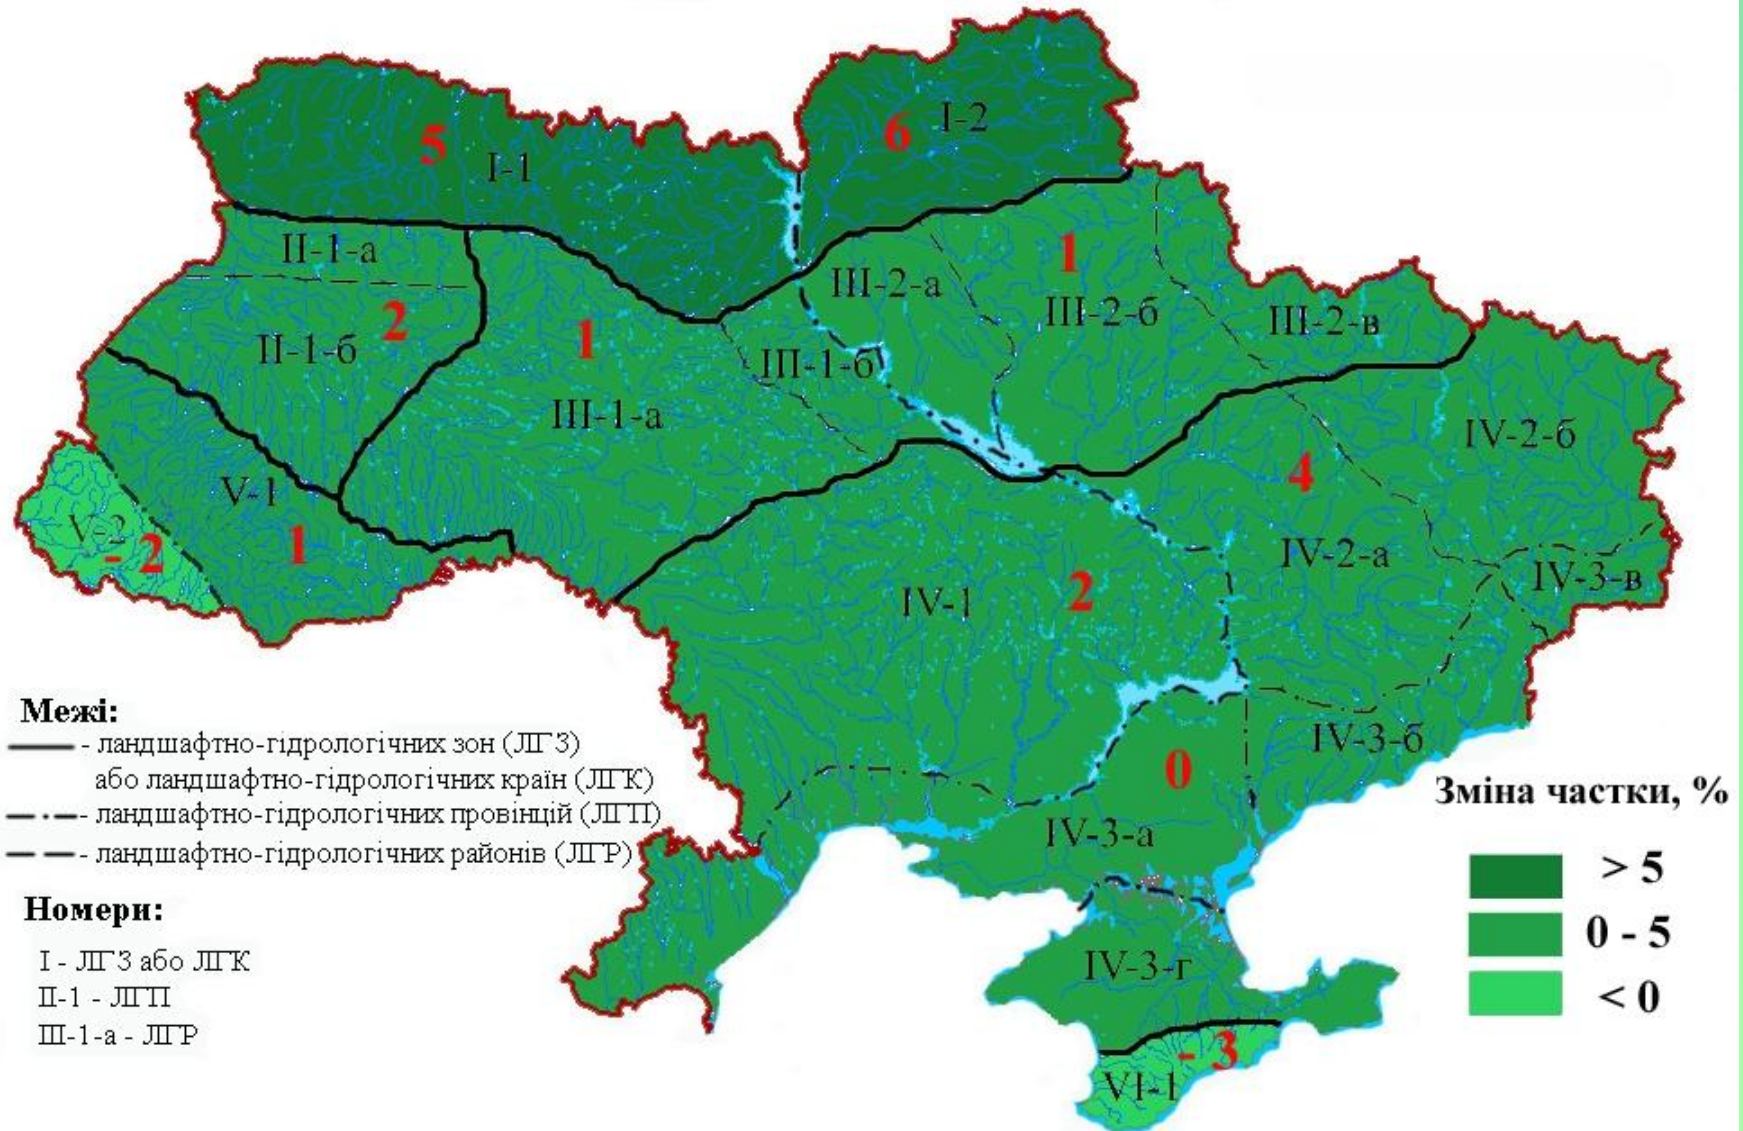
5 I-1
6 I-2
II-1-а
2
II-1-б
1
III-1-а
III-1-б
III-2-а
1
III-2-б
III-2-в
IV-2-б
4
IV-2-а
IV-3-в
V-1
V-2
-2
1
IV-1
2
0
IV-3-б
IV-3-а
IV-3-г
-3
VI-1

Межі:
- ландшафтно-гідрологічних зон (ЛГЗ) або ландшафтно-гідрологічних країн (ЛГК)
- ландшафтно-гідрологічних провінцій (ЛГП)
- ландшафтно-гідрологічних районів (ЛГР)

Номери:
I - ЛГЗ або ЛГК
II-1 - ЛГП
III-1-а - ЛГР

Зміна частки, %
> 5
0 - 5
< 0